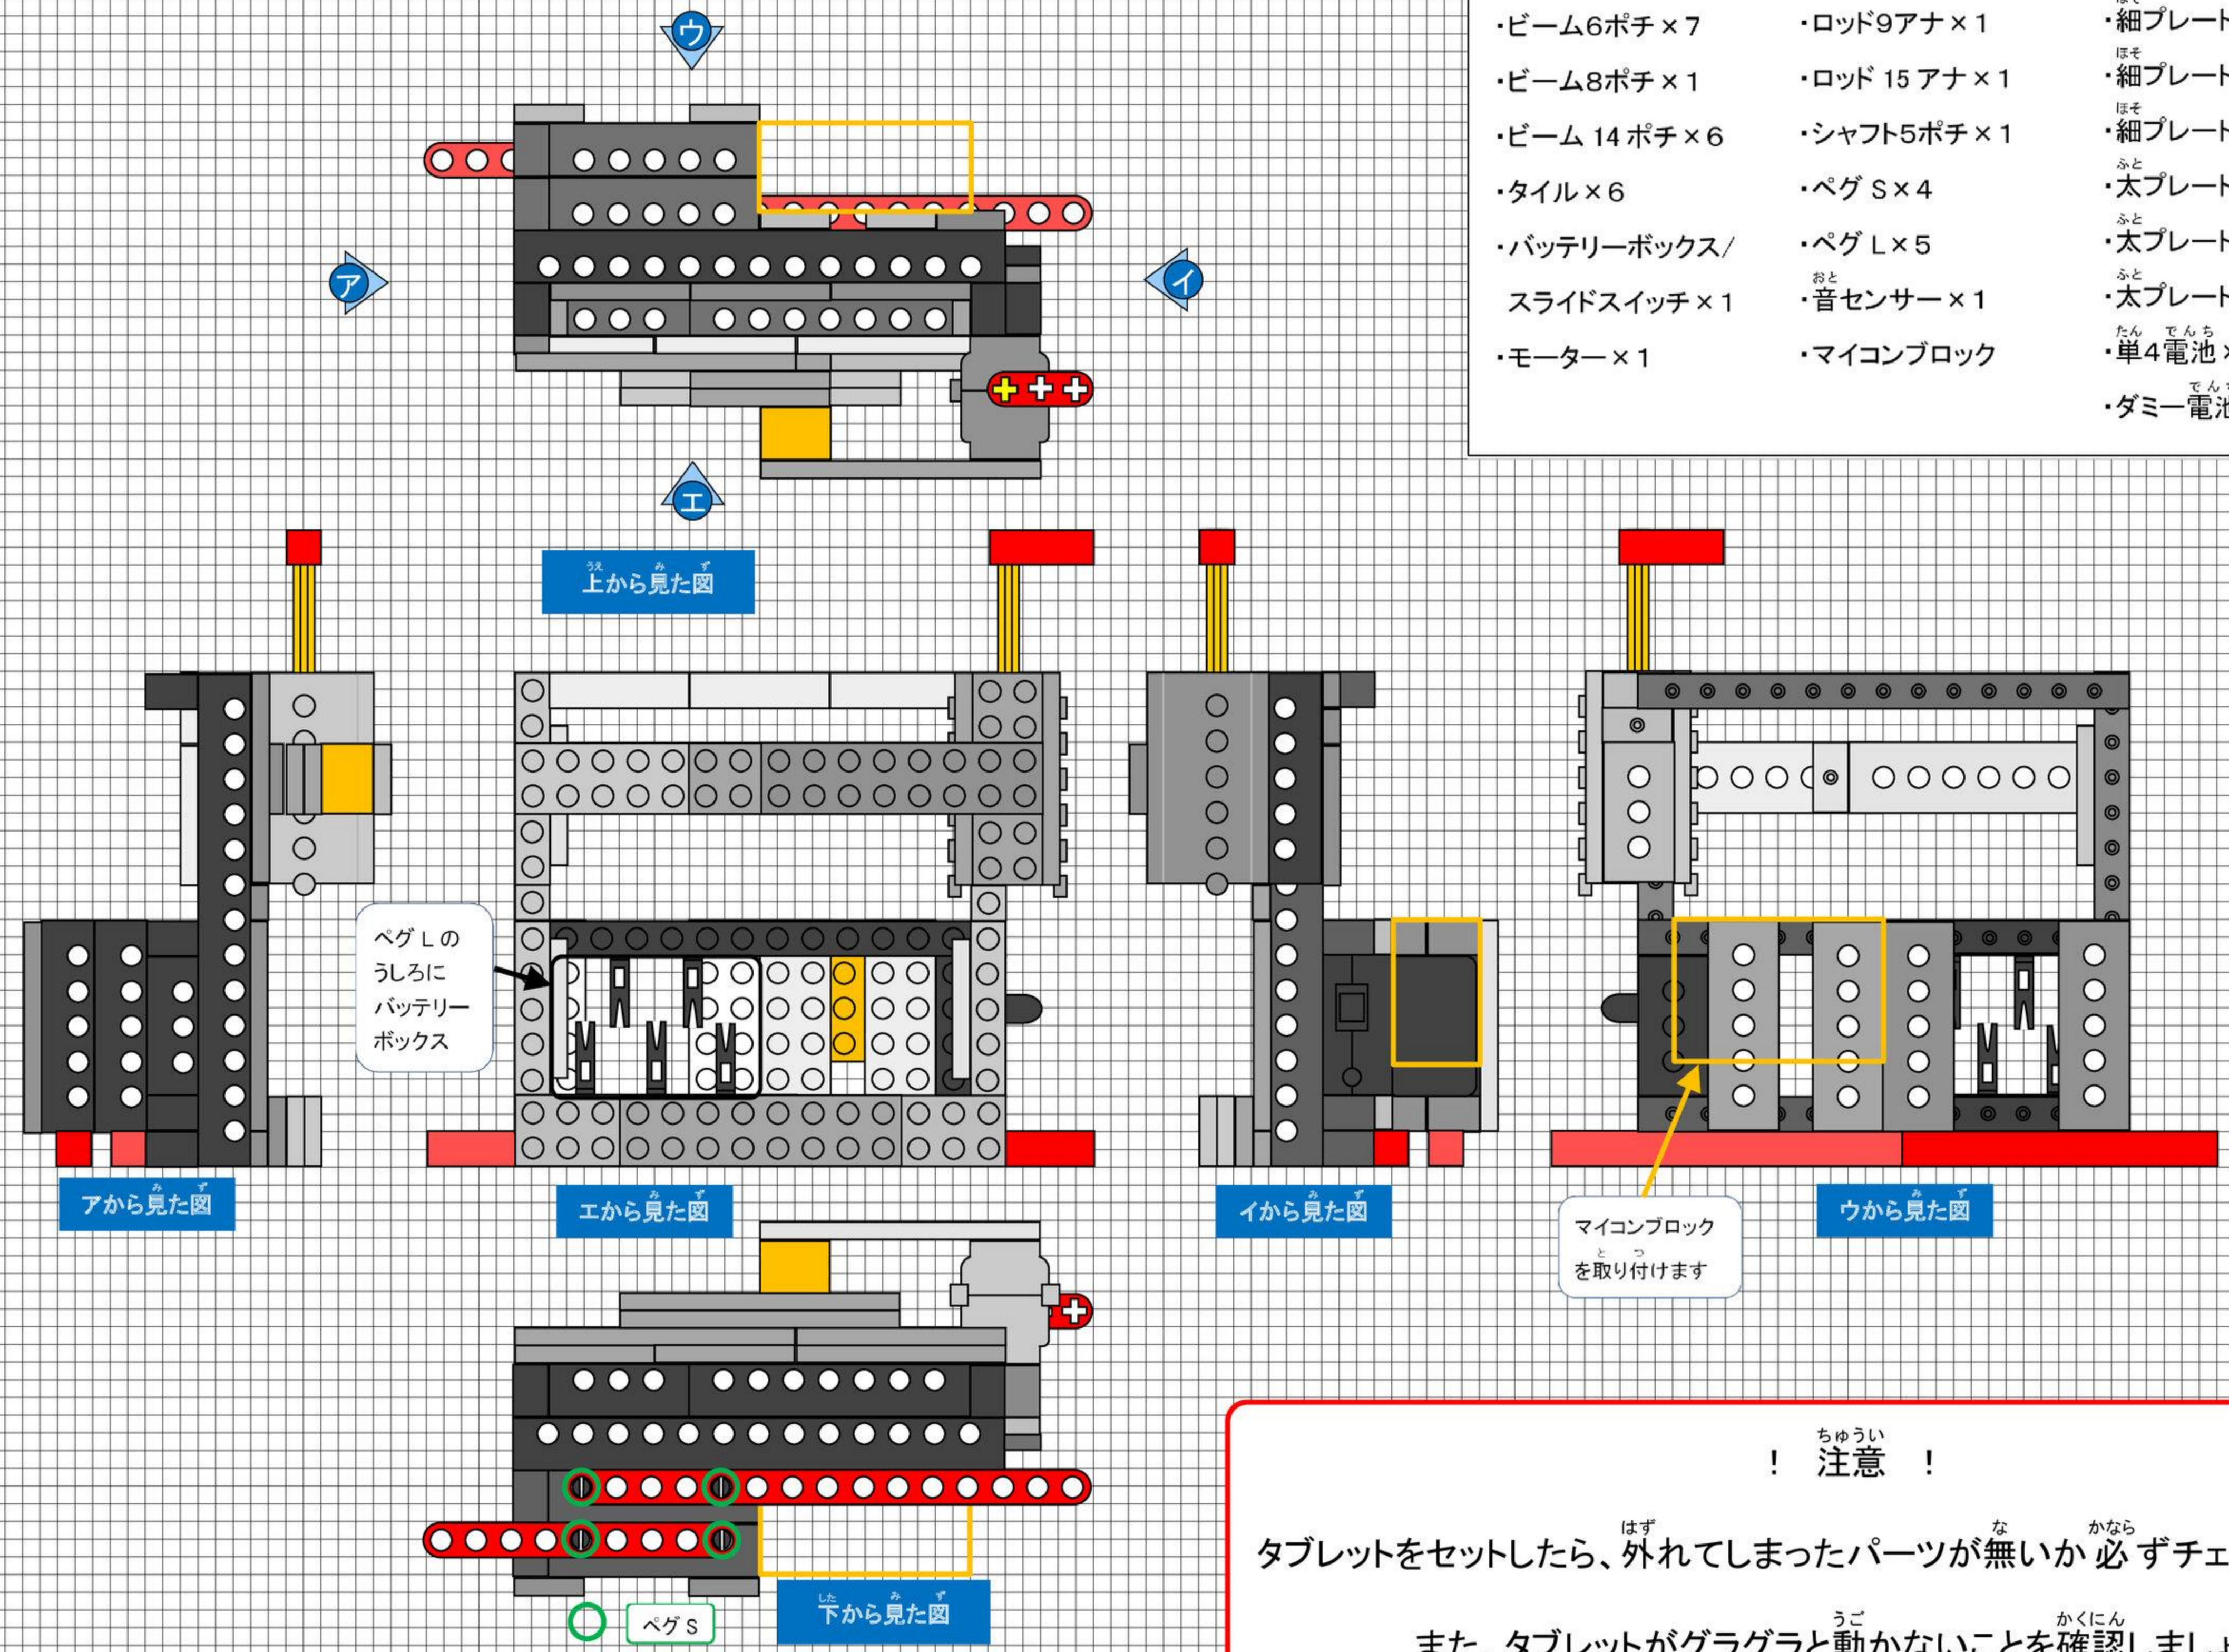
・ビーム6ポチ×7
・ビーム8ポチ×1
・ビーム 14 ポチ×6
・タイル×6
・バッテリーボックス/
スライドスイッチ×1
・モーター×1

・ロッド9アナ×1
・ロッド 15 アナ×1
・シャフト5ポチ×1
・ペグ S×4
・ペグ L×5
・音センサー×1
・マイコンブロック

・細プレート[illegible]
・細プレート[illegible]
・細プレート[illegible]
・太プレート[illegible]
・太プレート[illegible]
・太プレート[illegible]
・単4電池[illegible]
・ダミー電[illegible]

ウ
ア
イ
エ

上から見た図

ペグ L の
うしろに
バッテリー
ボックス

アから見た図
エから見た図
イから見た図
ウから見た図

マイコンブロック
を取り付けます

下から見た図
ペグ S

! 注意 !

タブレットをセットしたら、外れてしまったパーツが無いか 必 ずチェ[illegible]

また、タブレットがグラグラと動かないことを確認しまし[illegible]